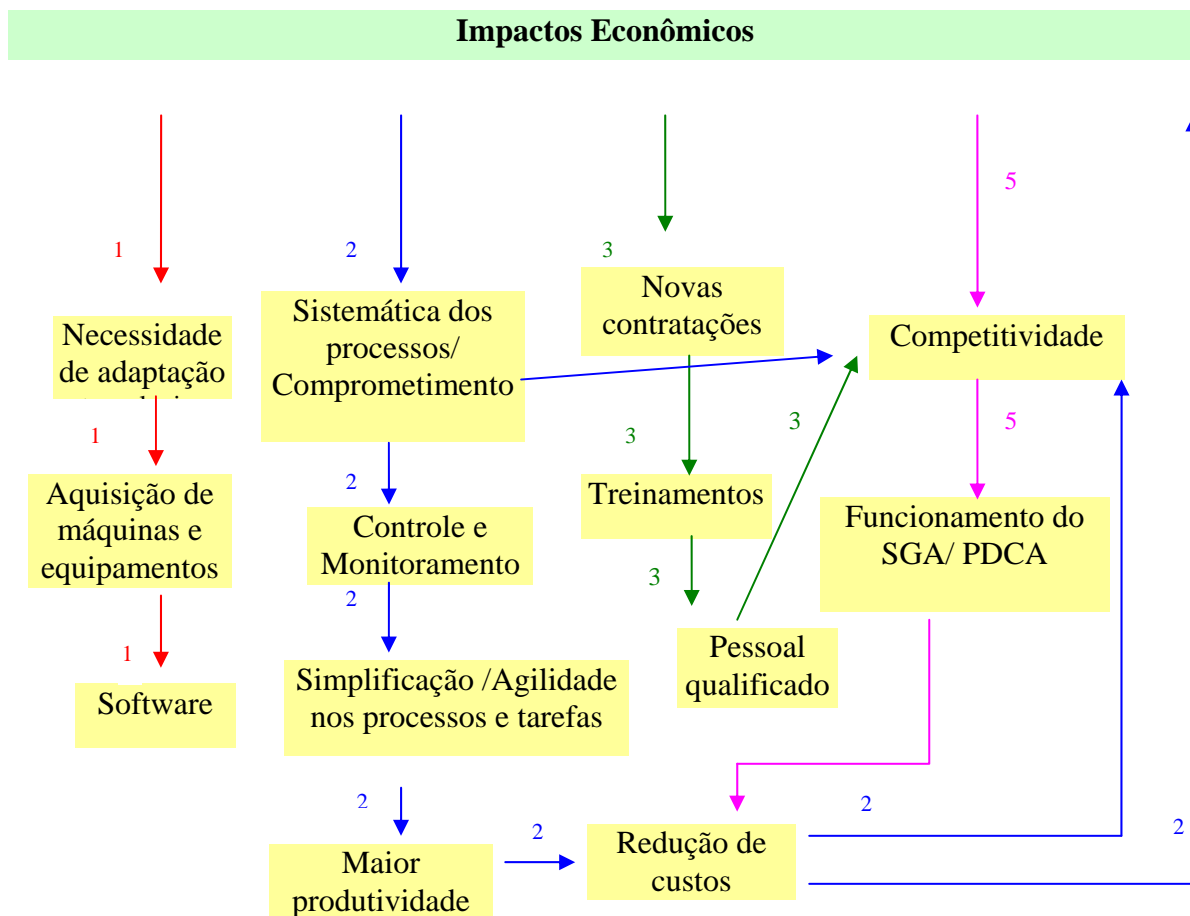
Impactos Econômicos

1

Necessidade de adaptação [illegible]

1

Aquisição de máquinas e equipamentos

1

Software

2

Sistemática dos processos/ Comprometimento

2

Controle e Monitoramento

2

Simplificação /Agilidade nos processos e tarefas

2

Maior produtividade

2

3

Novas contratações

3

Treinamentos

3

Pessoal qualificado

3

5

Competitividade

5

Funcionamento do SGA/ PDCA

Redução de custos

2

2